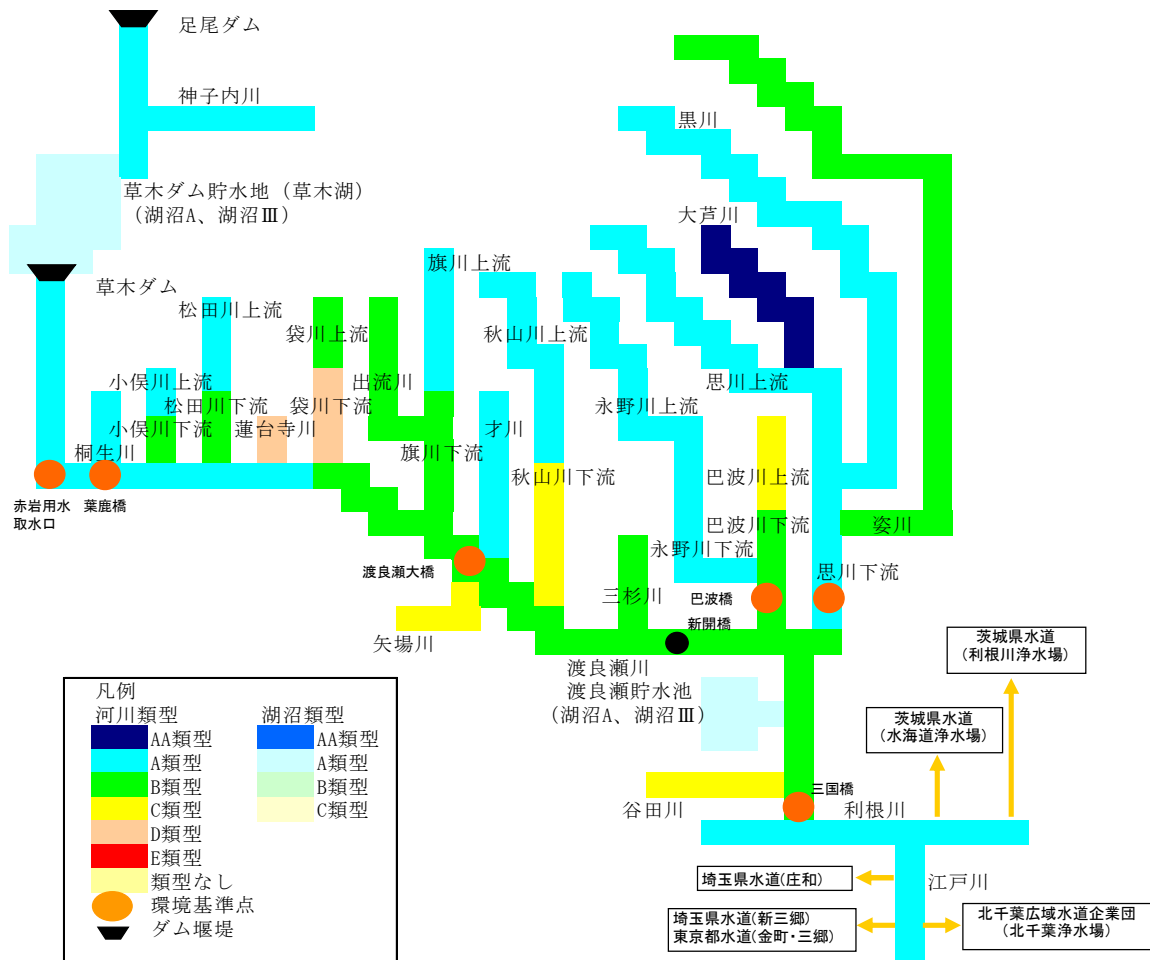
足尾ダム

神子内川

草木ダム貯水地（草木湖）
（湖沼A、湖沼Ⅲ）

草木ダム

松田川上流

袋川上流

小俣川上流

出流川

松田川下流

袋川下流

小俣川下流

蓮台寺川

桐生川

赤岩用水取水口

葉鹿橋

旗川上流

旗川下流

秋山川上流

才川

秋山川下流

渡良瀬大橋

矢場川

黒川

大芦川

思川上流

永野川上流

巴波川上流

巴波川下流

永野川下流

姿川

思川下流

三杉川

巴波橋

新開橋

渡良瀬川
渡良瀬貯水池
（湖沼A、湖沼Ⅲ）

茨城県水道
（利根川浄水場）

茨城県水道
（水海道浄水場）

三国橋

谷田川

利根川

江戸川

埼玉県水道(庄和)

埼玉県水道(新三郷)
東京都水道(金町・三郷)

北千葉広域水道企業団
（北千葉浄水場）

凡例
河川類型
AA類型
A類型
B類型
C類型
D類型
E類型
類型なし
環境基準点
ダム堰堤

湖沼類型
AA類型
A類型
B類型
C類型